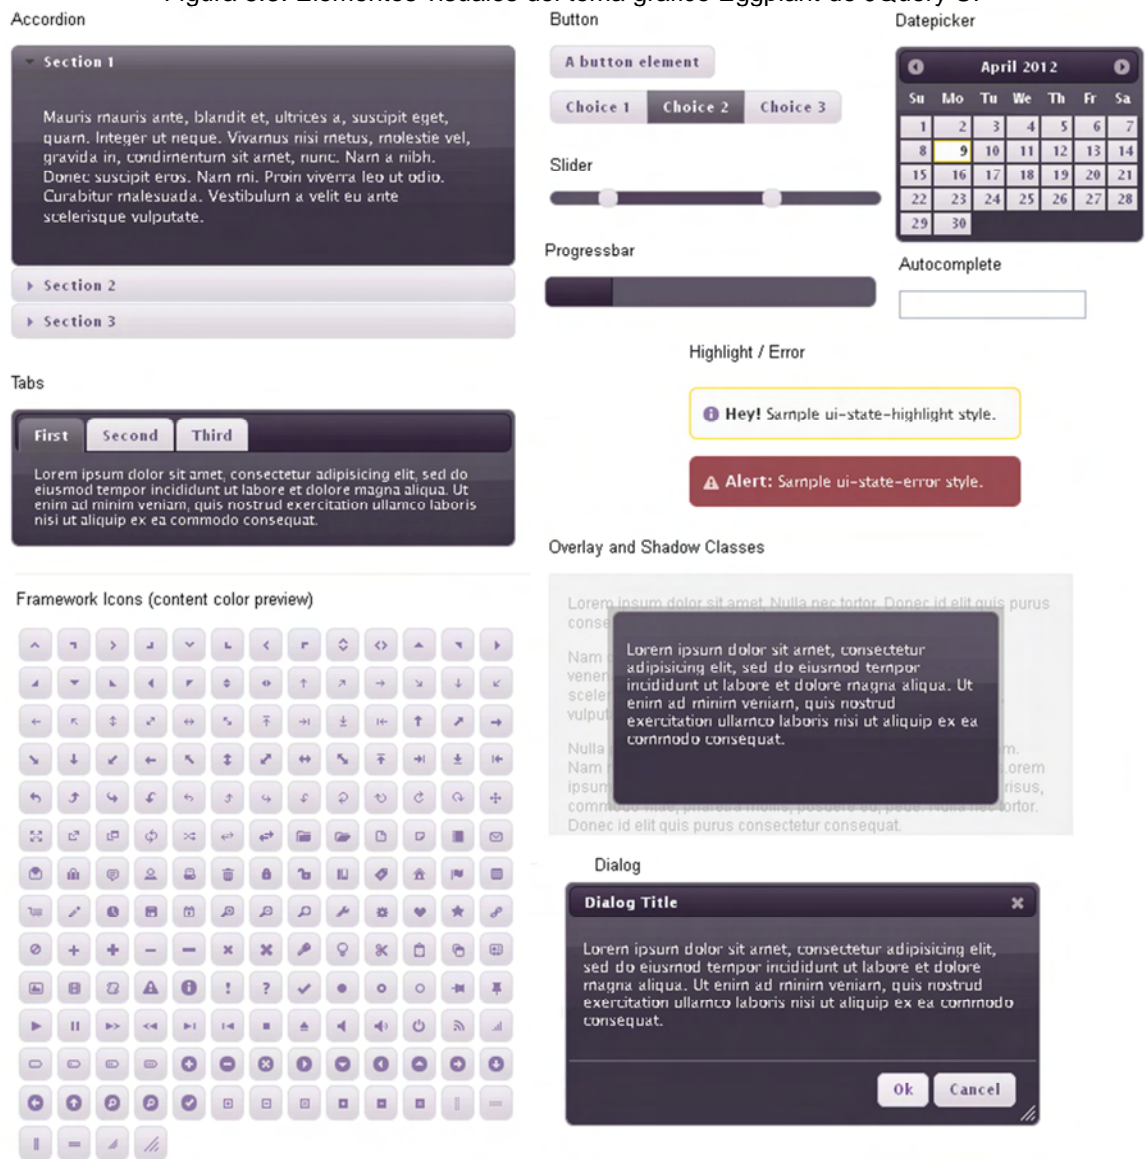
Figura 3.3. Elementos visuales del tema gráfico Eggplant de JQuery UI

Accordion

Section 1

Mauris mauris ante, blandit et, ultrices a, suscipit eget, quam. Integer ut neque. Vivamus nisi metus, molestie vel, gravida in, condimentum sit amet, nunc. Nam a nibh. Donec suscipit eros. Nam mi. Proin viverra leo ut odio. Curabitur malesuada. Vestibulum a velit eu ante scelerisque vulputate.

Section 2

Section 3

Button

A button element

Choice 1 Choice 2 Choice 3

Slider

Progressbar

Datepicker

April 2012

| Su | Mo | Tu | We | Th | Fr | Sa |
|---|---|---|---|---|---|---|
| 1 | 2 | 3 | 4 | 5 | 6 | 7 |
| 8 | 9 | 10 | 11 | 12 | 13 | 14 |
| 15 | 16 | 17 | 18 | 19 | 20 | 21 |
| 22 | 23 | 24 | 25 | 26 | 27 | 28 |
| 29 | 30 | | | | | |

Autocomplete

Tabs

First Second Third

Lorem ipsum dolor sit amet, consectetur adipisicing elit, sed do eiusmod tempor incididunt ut labore et dolore magna aliqua. Ut enim ad minim veniam, quis nostrud exercitation ullamco laboris nisi ut aliquip ex ea commodo consequat.

Highlight / Error

Hey! Sample ui-state-highlight style.

Alert: Sample ui-state-error style.

Overlay and Shadow Classes

Lorem ipsum dolor sit amet. Nulla nec tortor. Donec id elit quis purus conse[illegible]

Nam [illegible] venen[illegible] scele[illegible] vulput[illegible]

Nulla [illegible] m. Nam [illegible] orem ipsum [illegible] risus, comm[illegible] tortor. Donec id elit quis purus consectetur consequat.

Lorem ipsum dolor sit amet, consectetur adipisicing elit, sed do eiusmod tempor incididunt ut labore et dolore magna aliqua. Ut enim ad minim veniam, quis nostrud exercitation ullamco laboris nisi ut aliquip ex ea commodo consequat.

Framework Icons (content color preview)

Dialog

Dialog Title

Lorem ipsum dolor sit amet, consectetur adipisicing elit, sed do eiusmod tempor incididunt ut labore et dolore magna aliqua. Ut enim ad minim veniam, quis nostrud exercitation ullamco laboris nisi ut aliquip ex ea commodo consequat.

Ok Cancel